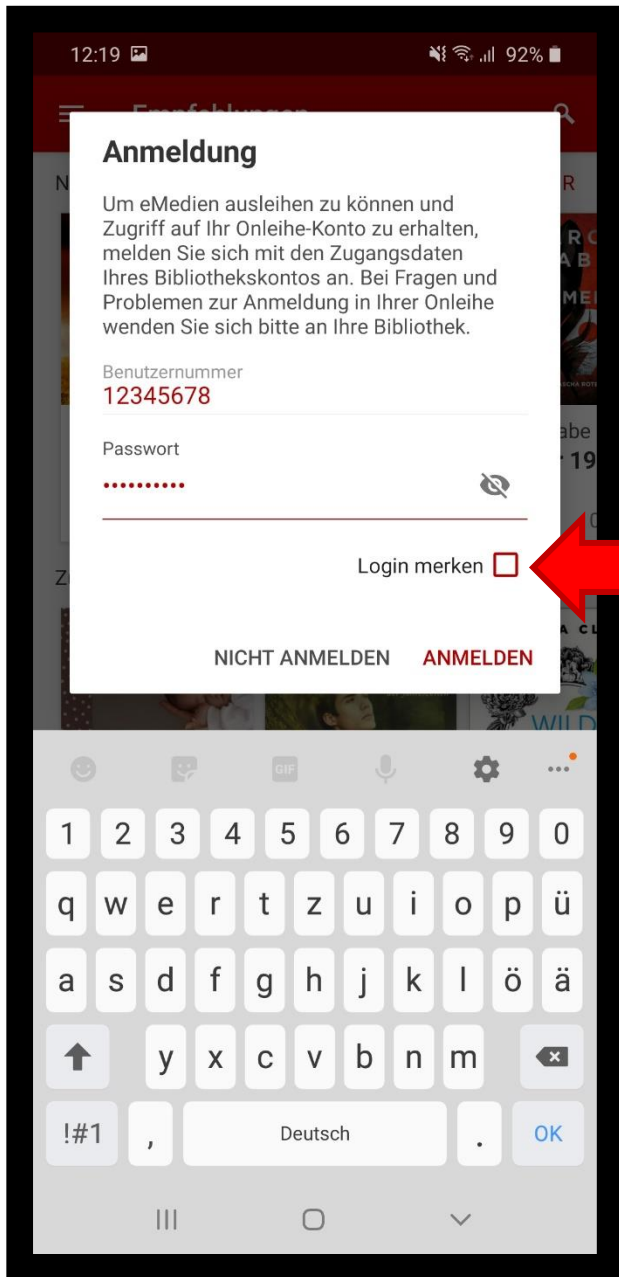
12:19 92%

Anmeldung

Um eMedien ausleihen zu können und Zugriff auf Ihr Onleihe-Konto zu erhalten, melden Sie sich mit den Zugangsdaten Ihres Bibliothekskontos an. Bei Fragen und Problemen zur Anmeldung in Ihrer Onleihe wenden Sie sich bitte an Ihre Bibliothek.

Benutzernummer
12345678

Passwort
••••••••••

Login merken

NICHT ANMELDEN ANMELDEN

GIF

1 2 3 4 5 6 7 8 9 0
q w e r t z u i o p ü
a s d f g h j k l ö ä
y x c v b n m
!#1 , Deutsch . OK